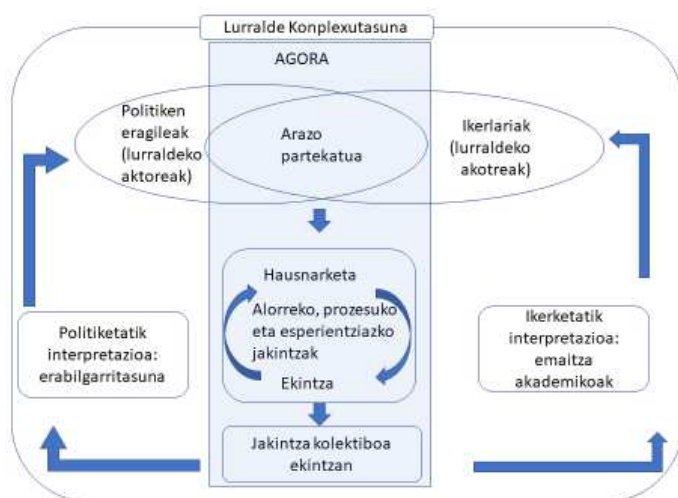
Lurralde Konplexutasuna

AGORA

Politiken eragileak (lurraldeko aktoreak)

Arazo partekatua

Ikerlariak (lurraldeko akotreak)

Hausnarketa

Alorreko, prozesuko eta esperientziazko jakintzak

Ekintza

Politiketatik interpretazioa: erabilgarritasuna

Ikerketatik interpretazioa: emaitza akademikoak

Jakintza kolektiboa ekintzan